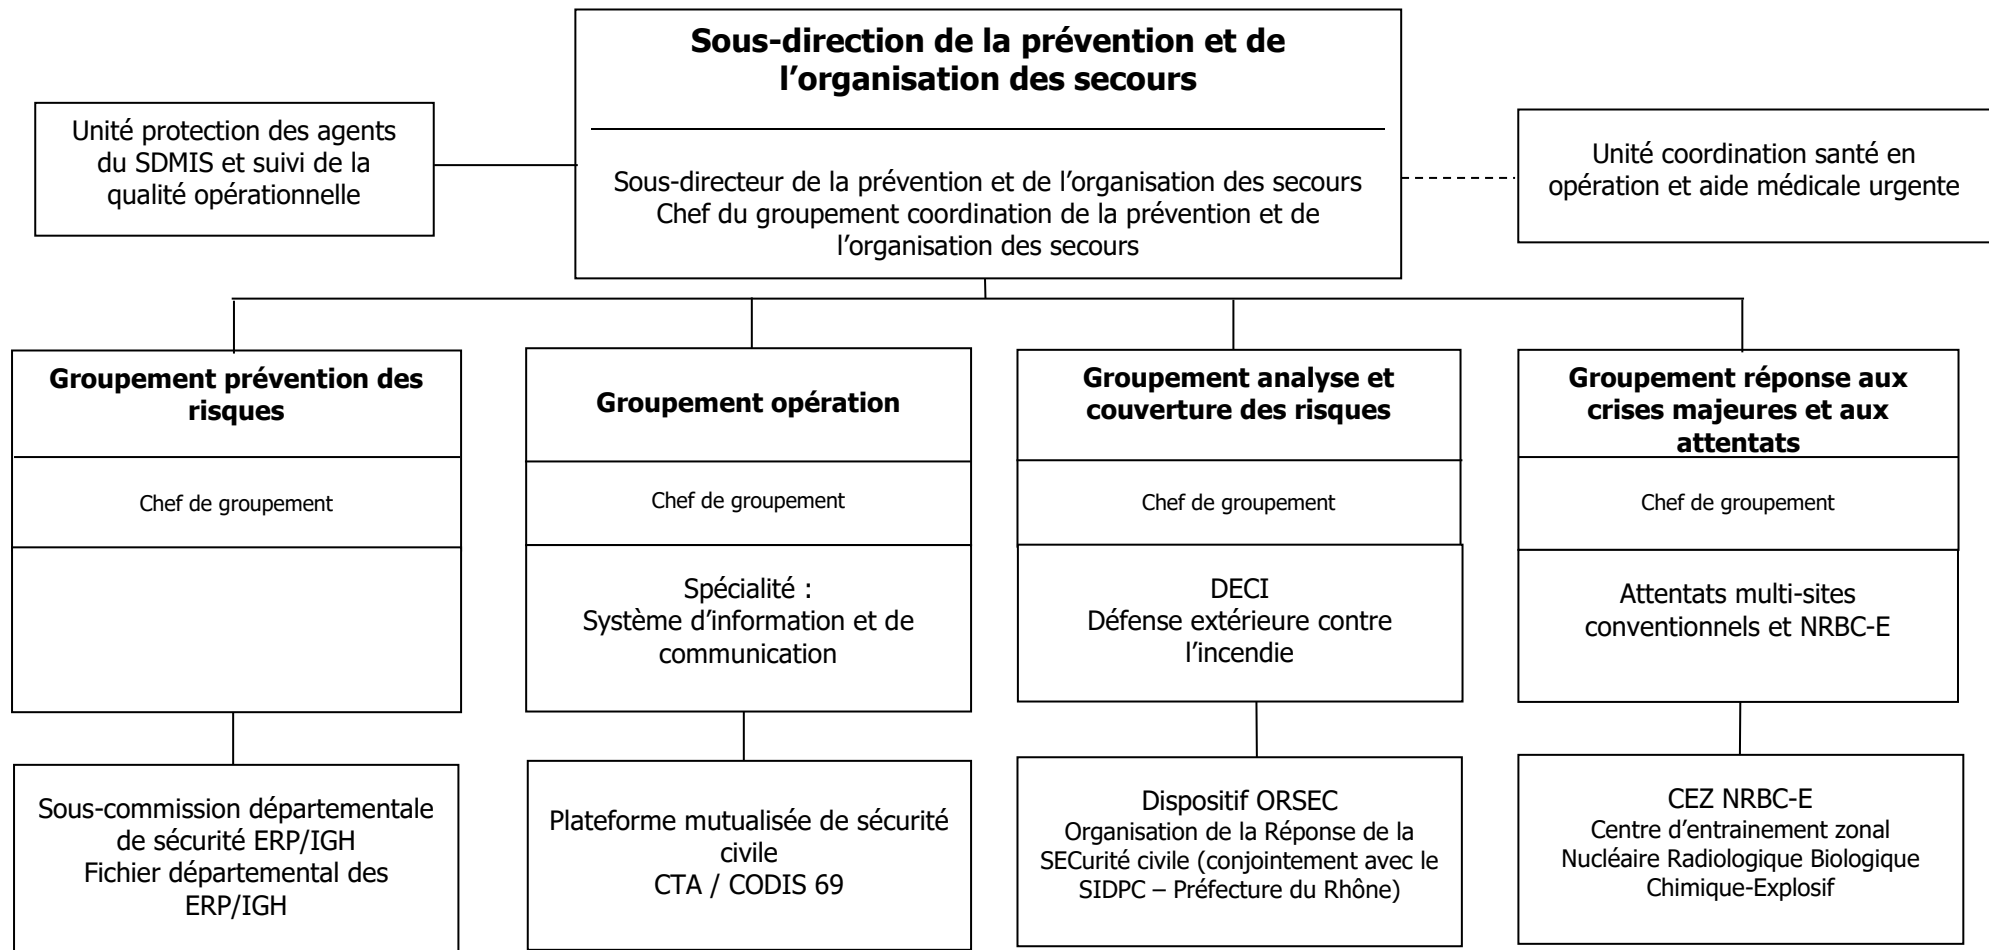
Sous-direction de la prévention et de l’organisation des secours

Sous-directeur de la prévention et de l’organisation des secours
Chef du groupement coordination de la prévention et de l’organisation des secours

Unité protection des agents du SDMIS et suivi de la qualité opérationnelle

Unité coordination santé en opération et aide médicale urgente

Groupement prévention des risques

Chef de groupement

Sous-commission départementale de sécurité ERP/IGH
Fichier départemental des ERP/IGH

Groupement opération

Chef de groupement

Spécialité :
Système d’information et de communication

Plateforme mutualisée de sécurité civile
CTA / CODIS 69

Groupement analyse et couverture des risques

Chef de groupement

DECI
Défense extérieure contre l’incendie

Dispositif ORSEC
Organisation de la Réponse de la SECurité civile (conjointement avec le SIDPC – Préfecture du Rhône)

Groupement réponse aux crises majeures et aux attentats

Chef de groupement

Attentats multi-sites conventionnels et NRBC-E

CEZ NRBC-E
Centre d’entrainement zonal
Nucléaire Radiologique Biologique Chimique-Explosif